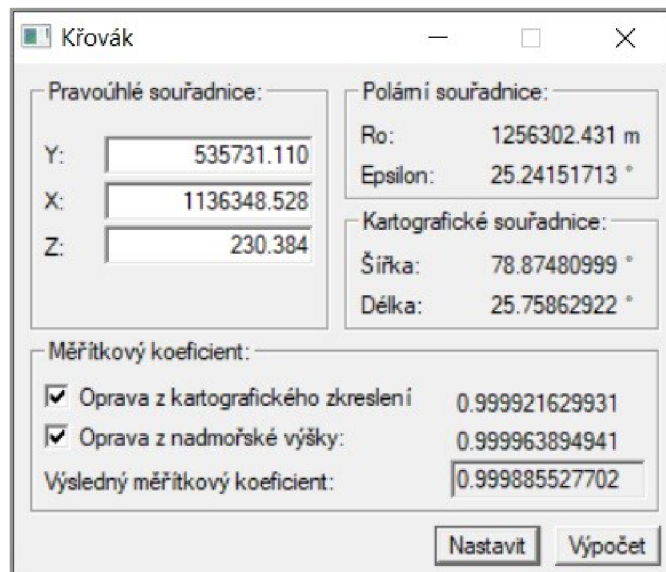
Křovák

Pravoúhlé souřadnice:

Y: 535731.110

X: 1136348.528

Z: 230.384

Polární souřadnice:

Ro: 1256302.431 m

Epsilon: 25.24151713 °

Kartografické souřadnice:

Šířka: 78.87480999 °

Délka: 25.75862922 °

Měřítkový koeficient:

Oprava z kartografického zkreslení 0.999921629931

Oprava z nadmořské výšky: 0.999963894941

Výsledný měřítkový koeficient: 0.999885527702

Nastavit

Výpočet